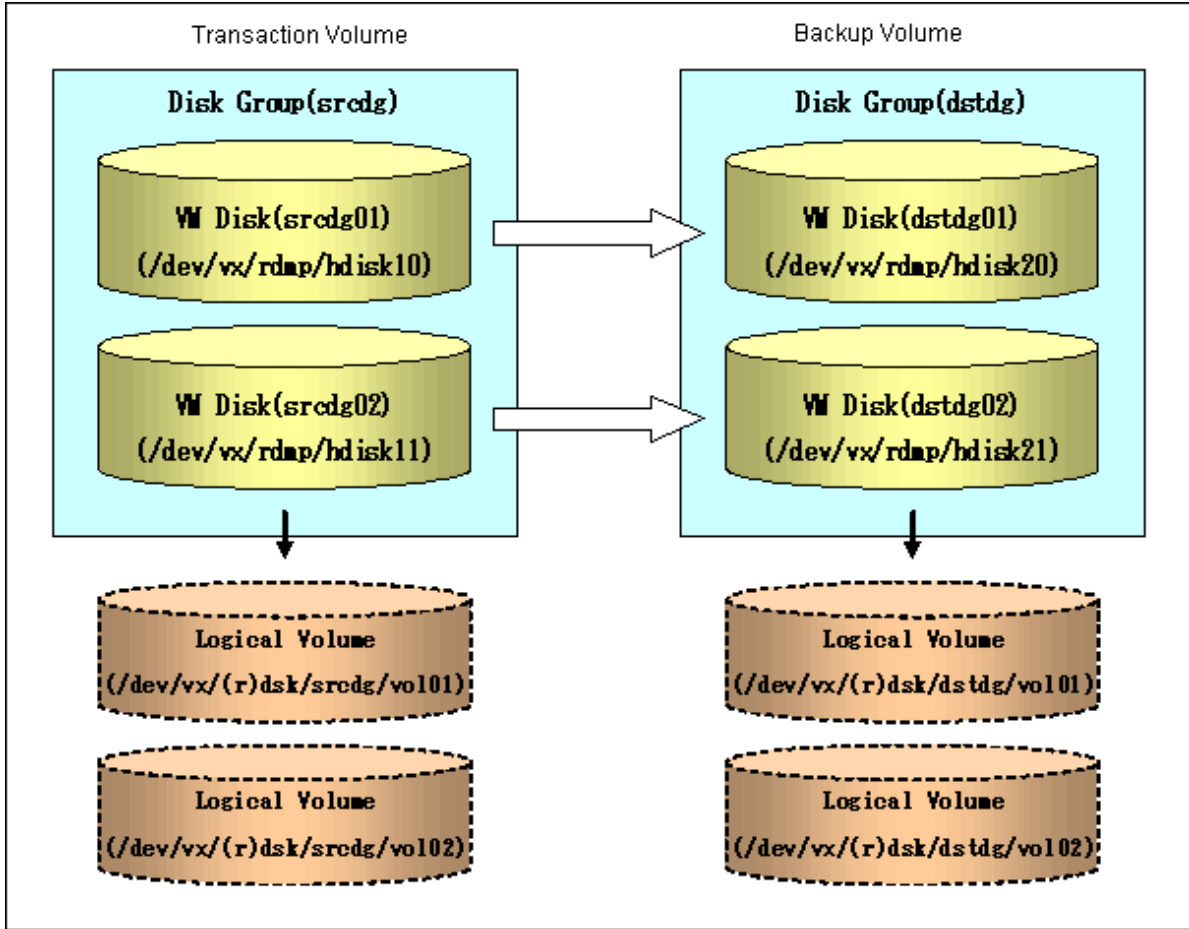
Transaction Volume

Disk Group(srcdg)

VM Disk(srcdg01)
(/dev/vx/rdmp/hdisk10)

VM Disk(srcdg02)
(/dev/vx/rdmp/hdisk11)

Logical Volume
(/dev/vx/(r)dsk/srcdg/vol01)

Logical Volume
(/dev/vx/(r)dsk/srcdg/vol02)

Backup Volume

Disk Group(dstdg)

VM Disk(dstdg01)
(/dev/vx/rdmp/hdisk20)

VM Disk(dstdg02)
(/dev/vx/rdmp/hdisk21)

Logical Volume
(/dev/vx/(r)dsk/dstdg/vol01)

Logical Volume
(/dev/vx/(r)dsk/dstdg/vol02)